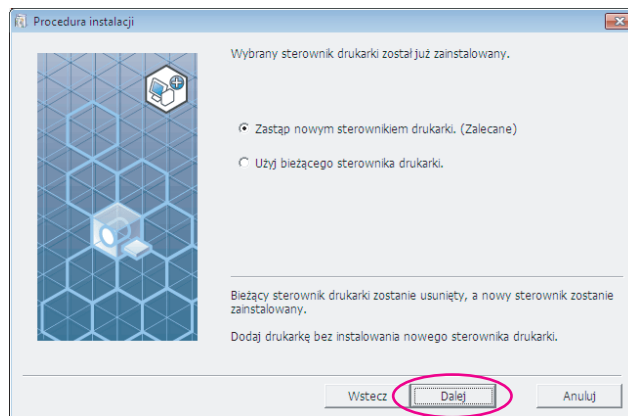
Procedura instalacji

Wybrany sterownik drukarki został już zainstalowany.

Zastąp nowym sterownikiem drukarki. (Zalecane)

Użyj bieżącego sterownika drukarki.

Bieżący sterownik drukarki zostanie usunięty, a nowy sterownik zostanie zainstalowany.

Dodaj drukarkę bez instalowania nowego sterownika drukarki.

Wstecz
Dalej
Anuluj